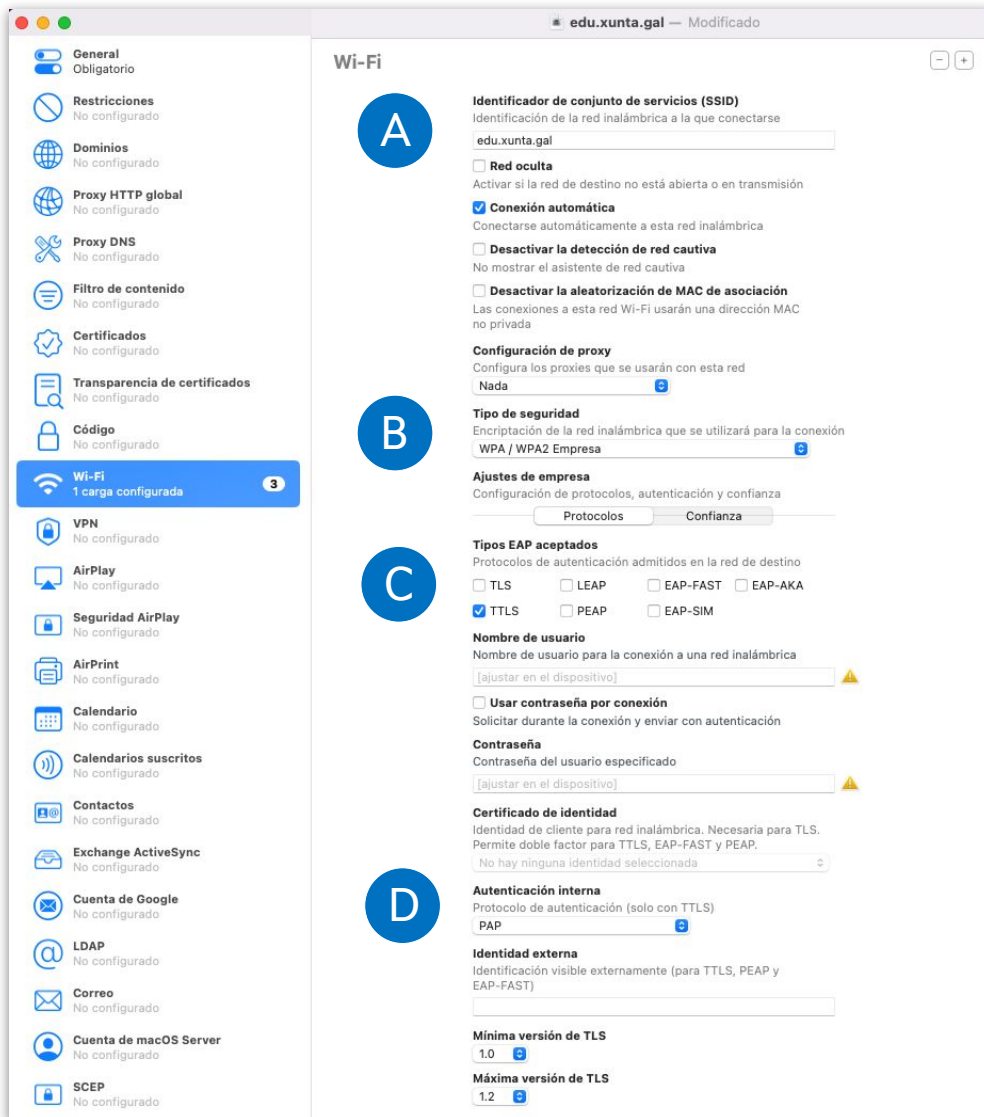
edu.xunta.gal — Modificado

General
Obligatorio
Restricciones
No configurado
Dominios
No configurado
Proxy HTTP global
No configurado
Proxy DNS
No configurado
Filtro de contenido
No configurado
Certificados
No configurado
Transparencia de certificados
No configurado
Código
No configurado
Wi-Fi
1 carga configurada
3
VPN
No configurado
AirPlay
No configurado
Seguridad AirPlay
No configurado
AirPrint
No configurado
Calendario
No configurado
Calendarios suscritos
No configurado
Contactos
No configurado
Exchange ActiveSync
No configurado
Cuenta de Google
No configurado
LDAP
No configurado
Correo
No configurado
Cuenta de macOS Server
No configurado
SCEP
No configurado

Wi-Fi

−  +

A

Identificador de conjunto de servicios (SSID)
Identificación de la red inalámbrica a la que conectarse
edu.xunta.gal

Red oculta
Activar si la red de destino no está abierta o en transmisión

Conexión automática
Conectarse automáticamente a esta red inalámbrica

Desactivar la detección de red cautiva
No mostrar el asistente de red cautiva

Desactivar la aleatorización de MAC de asociación
Las conexiones a esta red Wi-Fi usarán una dirección MAC no privada

Configuración de proxy
Configura los proxies que se usarán con esta red
Nada

B

Tipo de seguridad
Encriptación de la red inalámbrica que se utilizará para la conexión
WPA / WPA2 Empresa

Ajustes de empresa
Configuración de protocolos, autenticación y confianza
Protocolos Confianza

C

Tipos EAP aceptados
Protocolos de autenticación admitidos en la red de destino
TLS LEAP EAP-FAST EAP-AKA
TTLS PEAP EAP-SIM

Nombre de usuario
Nombre de usuario para la conexión a una red inalámbrica
[ajustar en el dispositivo]

Usar contraseña por conexión
Solicitar durante la conexión y enviar con autenticación

Contraseña
Contraseña del usuario especificado
[ajustar en el dispositivo]

Certificado de identidad
Identidad de cliente para red inalámbrica. Necesaria para TLS. Permite doble factor para TTLS, EAP-FAST y PEAP.
No hay ninguna identidad seleccionada

D

Autenticación interna
Protocolo de autenticación (solo con TTLS)
PAP

Identidad externa
Identificación visible externamente (para TTLS, PEAP y EAP-FAST)

Mínima versión de TLS
1.0

Máxima versión de TLS
1.2